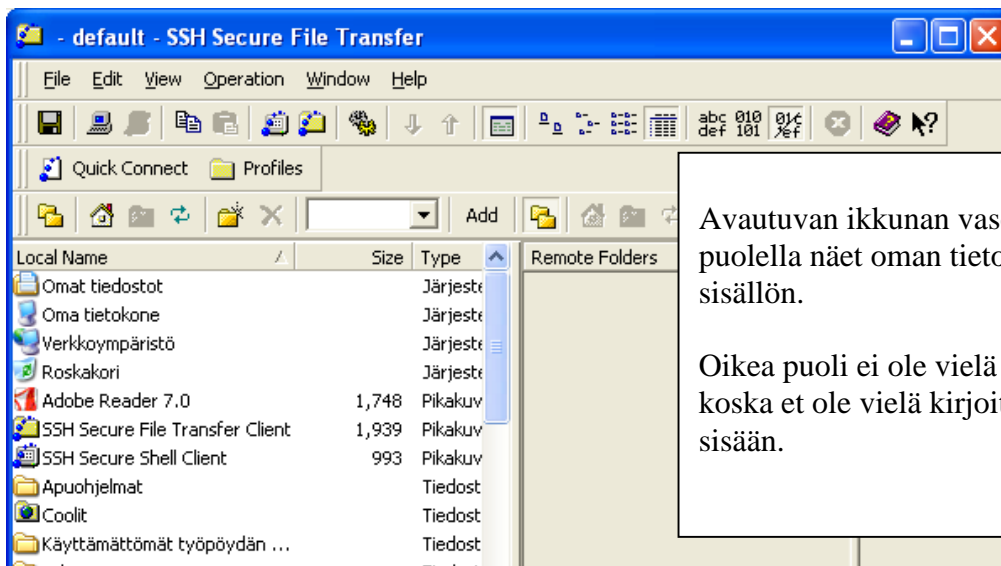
- default - SSH Secure File Transfer

File Edit View Operation Window Help

abc def 010 101

Quick Connect Profiles

Add

| Local Name | Size | Type |
|---|---|---|
| Omat tiedostot | | Järjeste |
| Oma tietokone | | Järjeste |
| Verkkoympäristö | | Järjeste |
| Roskakori | | Järjeste |
| Adobe Reader 7.0 | 1,748 | Pikakuv |
| SSH Secure File Transfer Client | 1,939 | Pikakuv |
| SSH Secure Shell Client | 993 | Pikakuv |
| Apuohjelmat | | Tiedost |
| Coolit | | Tiedost |
| Käyttämättömät työpöydän ... | | Tiedost |

Remote Folders

Avautuvan ikkunan vas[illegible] puolella näet oman tieto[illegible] sisällön.

Oikea puoli ei ole vielä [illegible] koska et ole vielä kirjoi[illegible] sisään.